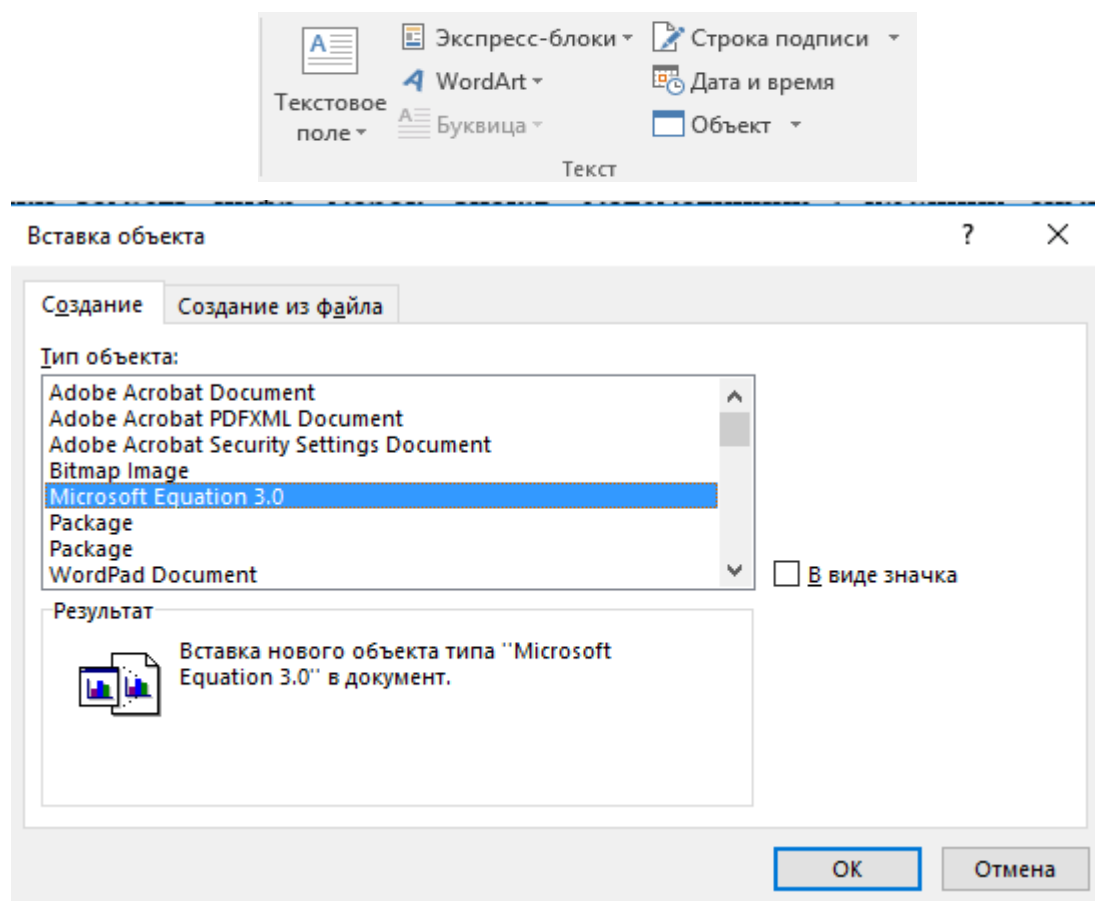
Текстовое поле
Экспресс-блоки
WordArt
Буквица
Строка подписи
Дата и время
Объект
Текст

Вставка объекта
?
×

Создание
Создание из файла

Тип объекта:
Adobe Acrobat Document
Adobe Acrobat PDFXML Document
Adobe Acrobat Security Settings Document
Bitmap Image
Microsoft Equation 3.0
Package
Package
WordPad Document

В виде значка

Результат
Вставка нового объекта типа ''Microsoft Equation 3.0'' в документ.

OK
Отмена